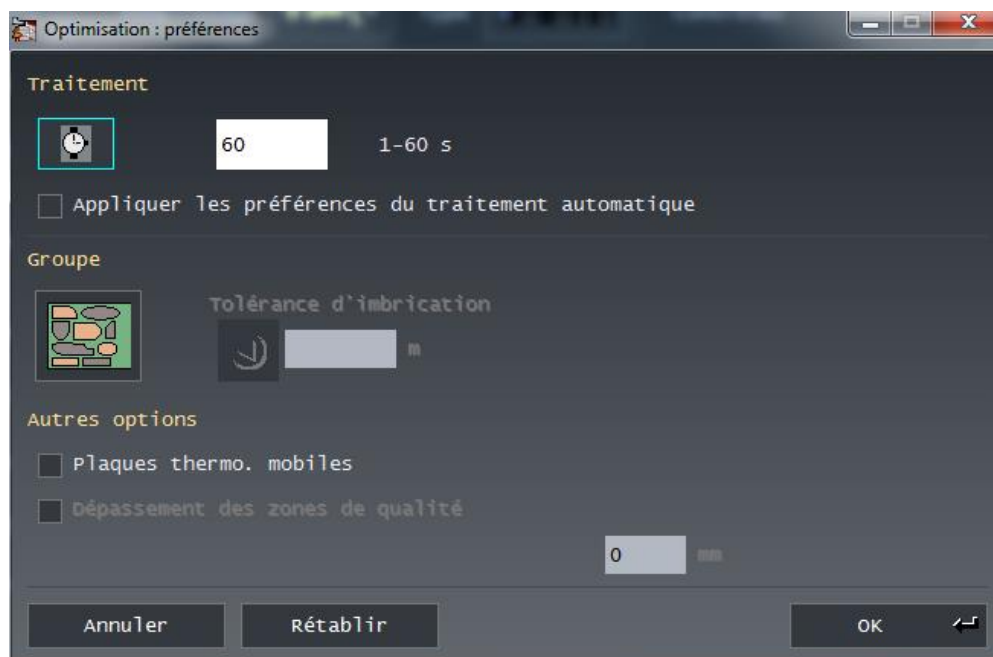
Optimisation : préférences

Traitement

60

1-60 s

Appliquer les préférences du traitement automatique

Groupe

Tolérance d'imbrication

m

Autres options

Plaques thermo. mobiles

Dépassement des zones de qualité

0

mm

Annuler

Rétablir

OK